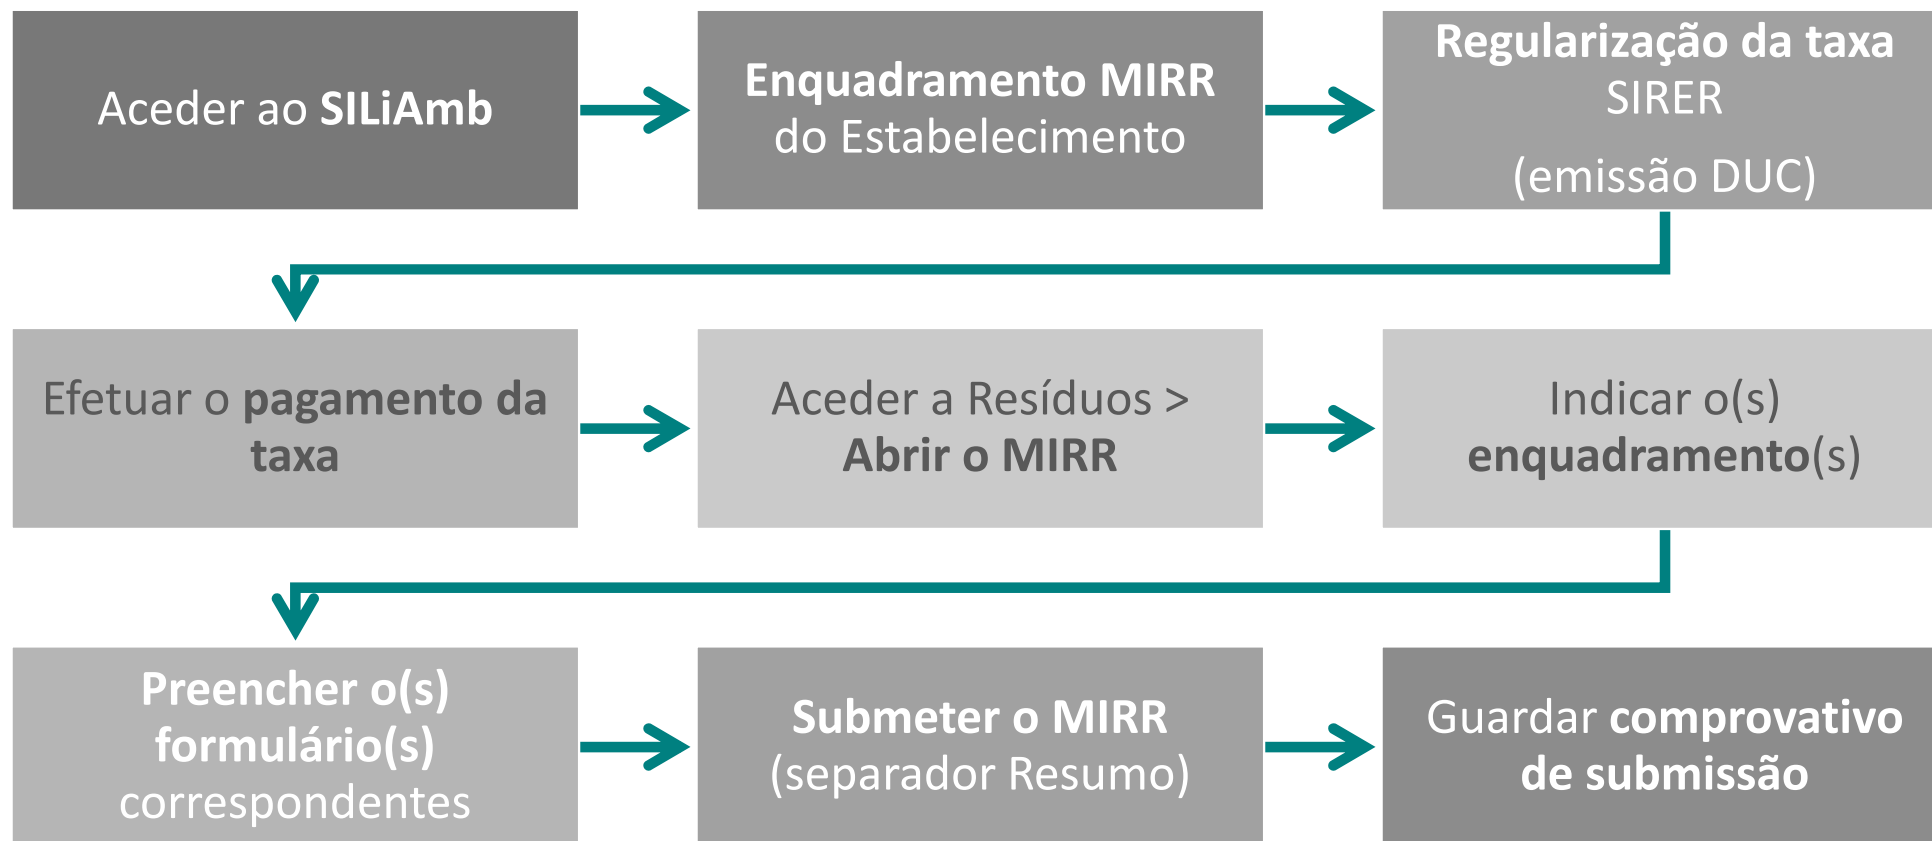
Aceder ao SILiAmb

Enquadramento MIRR do Estabelecimento

Regularização da taxa SIRER

(emissão DUC)

Efetuar o pagamento da taxa

Aceder a Resíduos > Abrir o MIRR

Indicar o(s) enquadramento(s)

Preencher o(s) formulário(s) correspondentes

Submeter o MIRR (separador Resumo)

Guardar comprovativo de submissão